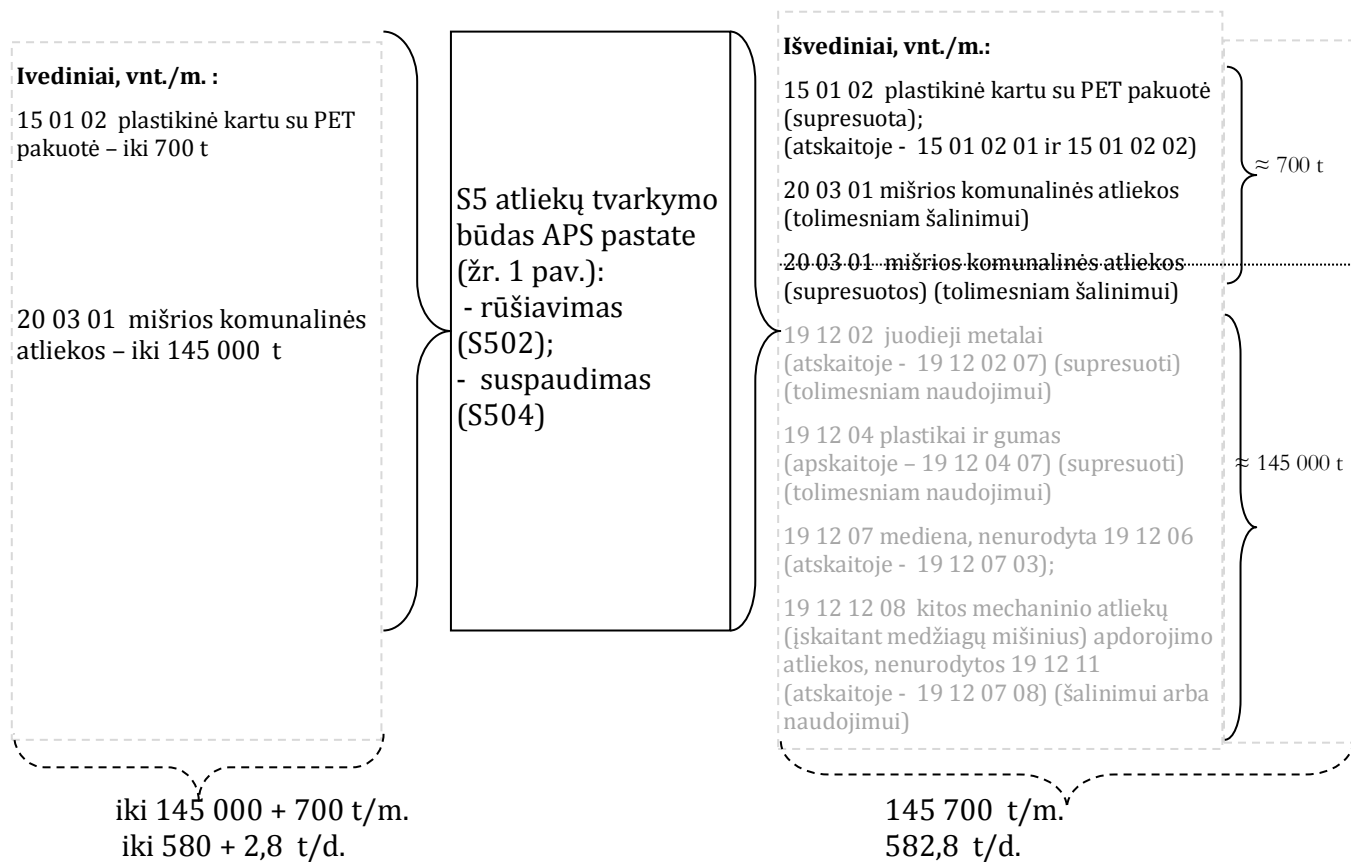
**Ivediniai, vnt./m. :**

15 01 02 plastikinė kartu su PET pakuotė – iki 700 t

20 03 01 mišrios komunalinės atliekos – iki 145 000 t

S5 atliekų tvarkymo būdas APS pastate (žr. 1 pav.):
- rūšiavimas (S502);
- suspaudimas (S504)

**Išvediniai, vnt./m.:**

15 01 02 plastikinė kartu su PET pakuotė (supresuota); (atskaitoje - 15 01 02 01 ir 15 01 02 02)

20 03 01 mišrios komunalinės atliekos (tolimesniam šalinimui)

20 03 01 mišrios komunalinės atliekos (supresuotos) (tolimesniam šalinimui)

$\approx$ 700 t

19 12 02 juodieji metalai (atskaitoje - 19 12 02 07) (supresuoti) (tolimesniam naudojimui)

19 12 04 plastikai ir gumas (apskaitoje – 19 12 04 07) (supresuoti) (tolimesniam naudojimui)

19 12 07 mediena, nenurodyta 19 12 06 (atskaitoje - 19 12 07 03);

19 12 12 08 kitos mechaninio atliekų (įskaitant medžiagų mišinius) apdorojimo atliekos, nenurodytos 19 12 11 (atskaitoje - 19 12 07 08) (šalinimui arba naudojimui)

$\approx$ 145 000 t

iki 145 000 + 700 t/m.
iki 580 + 2,8 t/d.

145 700 t/m.
582,8 t/d.